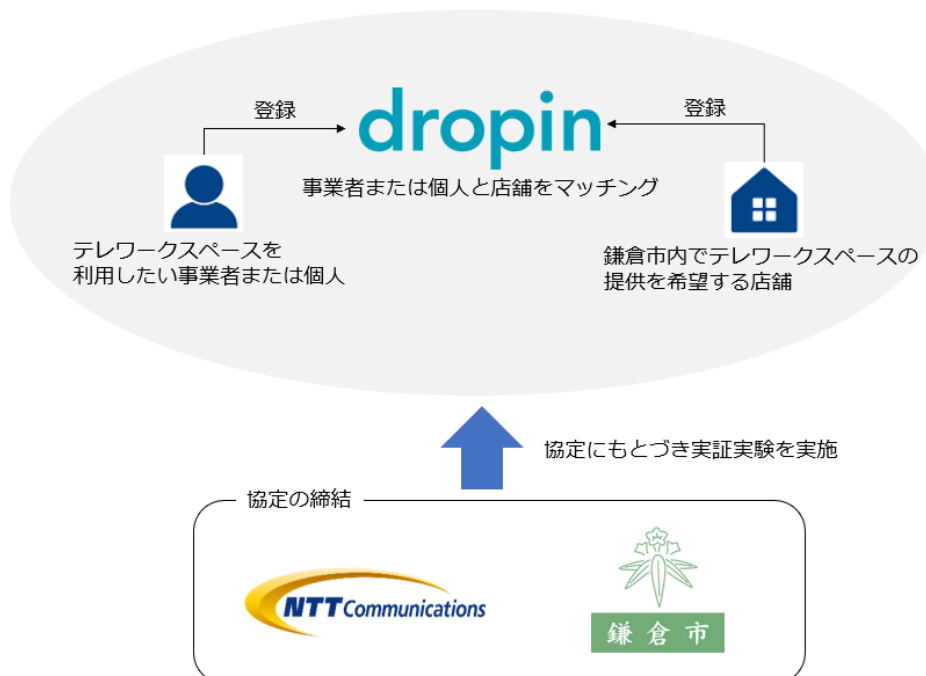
登録

dropin

登録

事業者または個人と店舗をマッチング

テレワークスペースを
利用したい事業者または個人

鎌倉市内でテレワークスペースの
提供を希望する店舗

協定にもとづき実証実験を実施

協定の締結

NTT Communications

鎌倉市